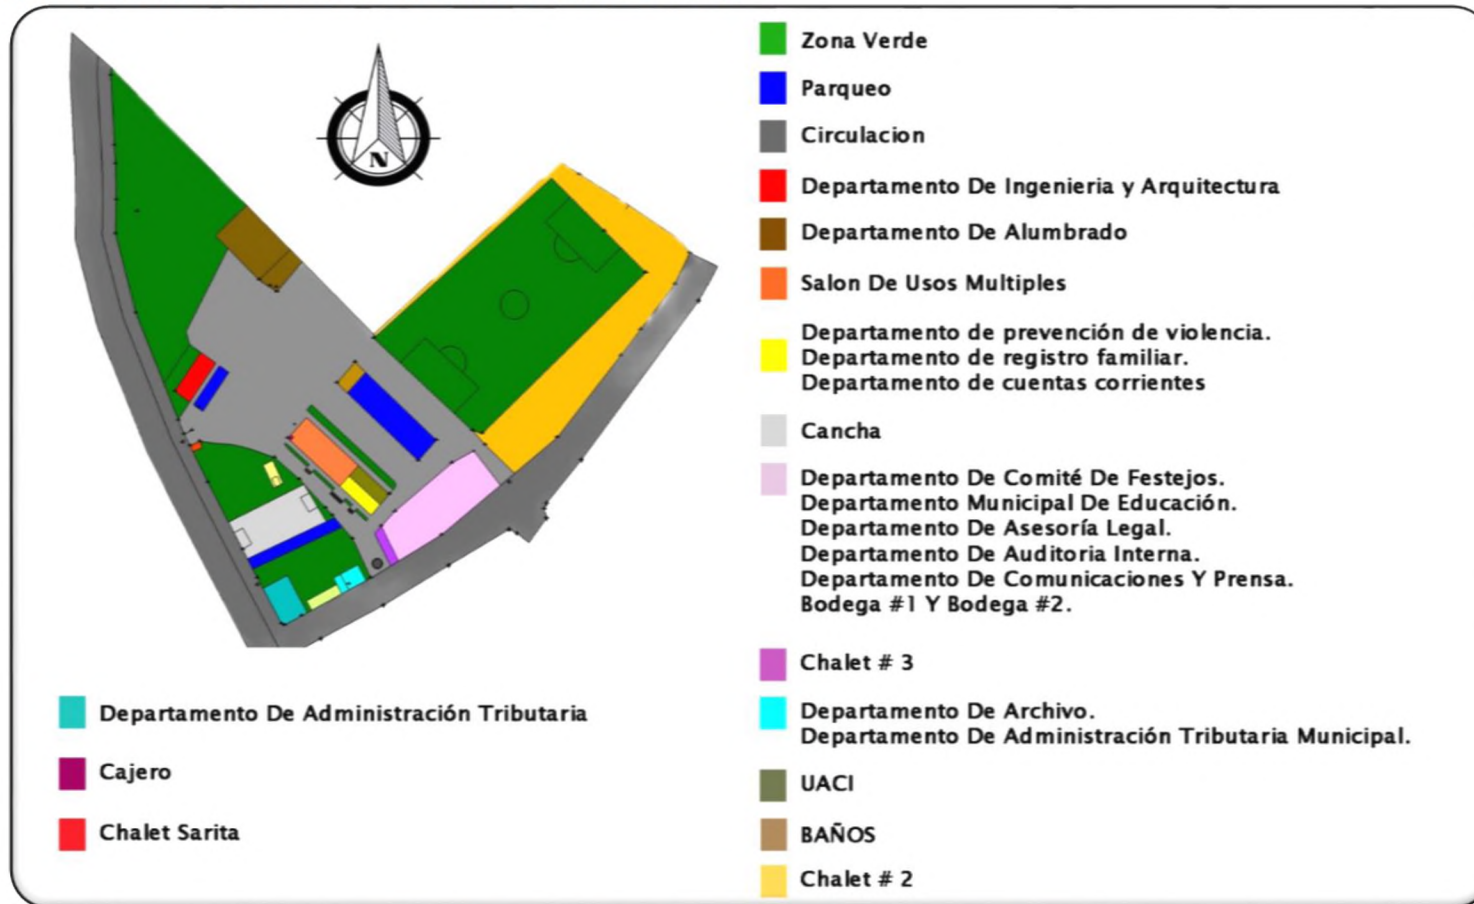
N

Zona Verde

Parqueo

Circulacion

Departamento De Ingenieria y Arquitectura

Departamento De Alumbrado

Salon De Usos Multiples

Departamento de prevención de violencia.
Departamento de registro familiar.
Departamento de cuentas corrientes

Cancha

Departamento De Comité De Festejos.
Departamento Municipal De Educación.
Departamento De Asesoría Legal.
Departamento De Auditoria Interna.
Departamento De Comunicaciones Y Prensa.
Bodega #1 Y Bodega #2.

Chalet # 3

Departamento De Archivo.
Departamento De Administración Tributaria Municipal.

UACI

BAÑOS

Chalet # 2

Departamento De Administración Tributaria

Cajero

Chalet Sarita